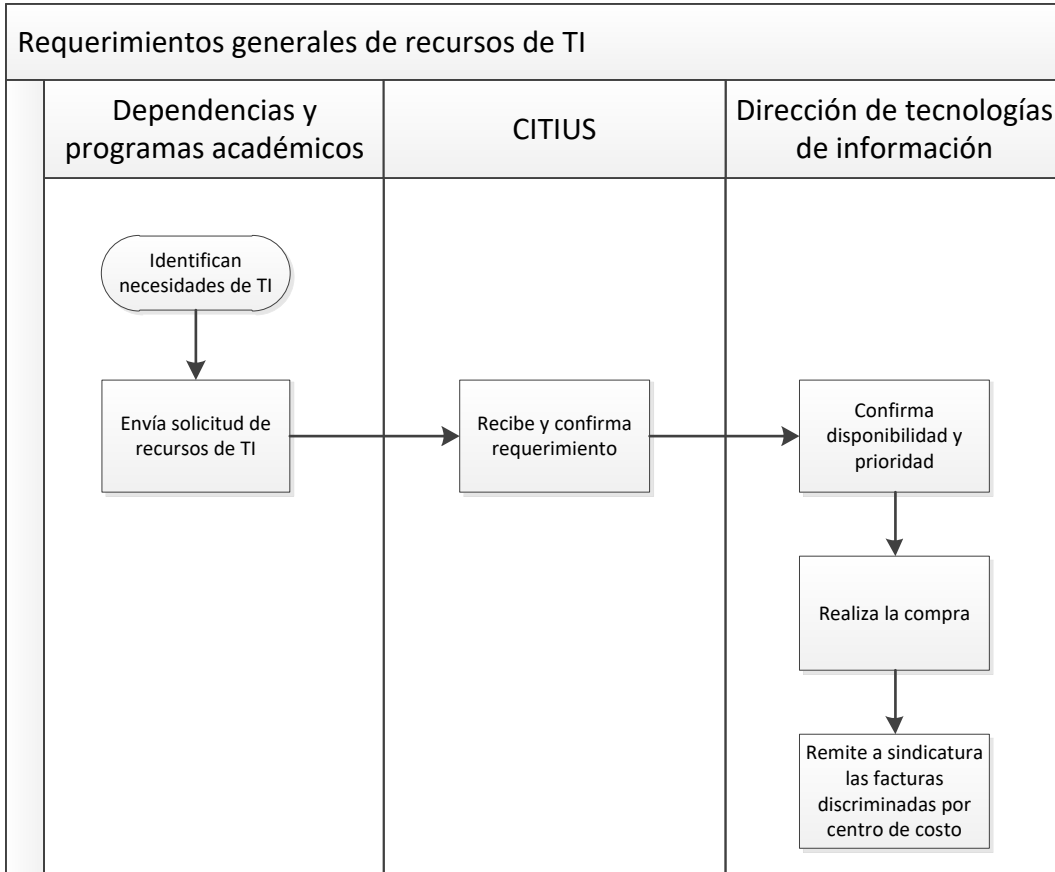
Requerimientos generales de recursos de TI

Dependencias y programas académicos

CITIUS

Dirección de tecnologías de información

Identifican necesidades de TI

Envía solicitud de recursos de TI

Recibe y confirma requerimiento

Confirma disponibilidad y prioridad

Realiza la compra

Remite a sindicatura las facturas discriminadas por centro de costo